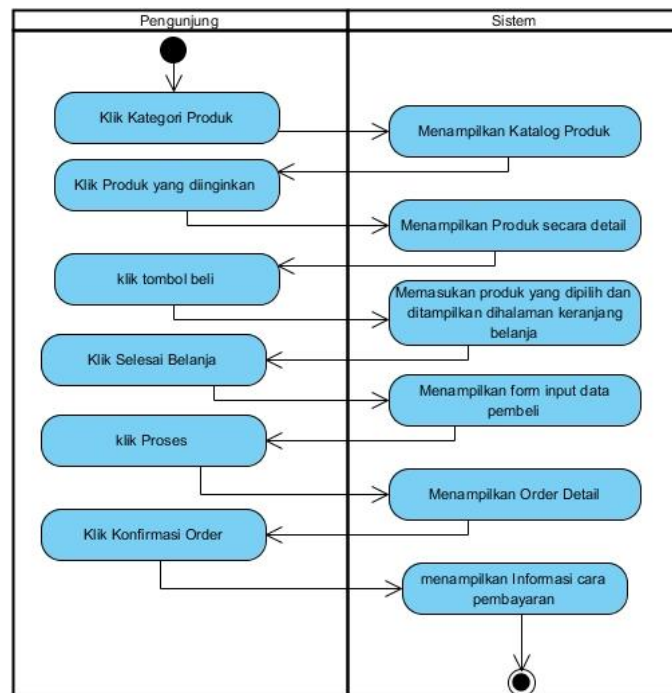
| Pengunjung | Sistem |
|---|---|

Klik Kategori Produk

Menampilkan Katalog Produk

Klik Produk yang diinginkan

Menampilkan Produk secara detail

klik tombol beli

Memasukan produk yang dipilih dan ditampilkan dihalaman keranjang belanja

Klik Selesai Belanja

Menampilkan form input data pembeli

klik Proses

Menampilkan Order Detail

Klik Konfirmasi Order

menampilkan Informasi cara pembayaran